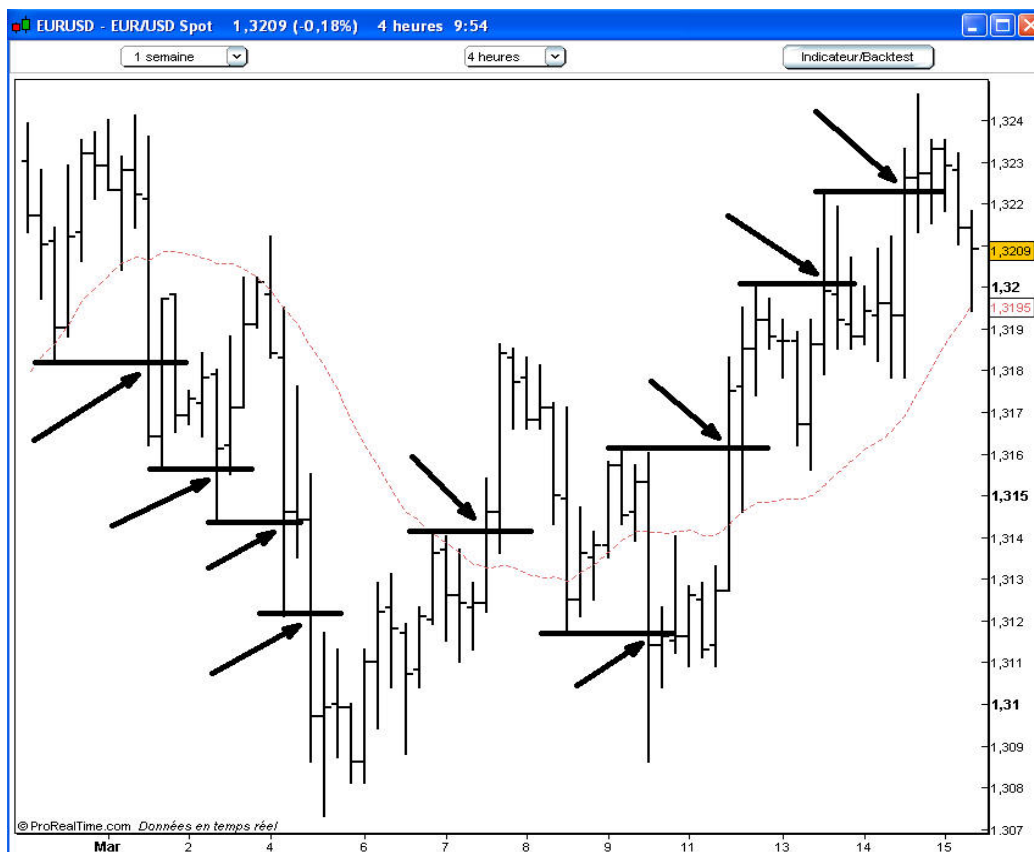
EURUSD - EUR/USD Spot 1,3209 (-0,18%) 4 heures 9:54

1 semaine

4 heures

Indicateur/Backtest

1,324
1,323
1,322
1,3209
1,32
1,3195
1,319
1,318
1,317
1,316
1,315
1,314
1,313
1,312
1,311
1,31
1,309
1,308
1,307

© ProRealTime.com Données en temps réel

Mar 2 4 6 7 8 9 11 13 14 15